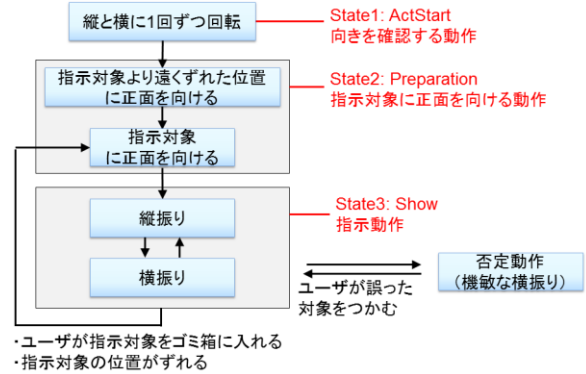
縦と横に1回ずつ回転

State1: ActStart
向きを確認する動作

指示対象より遠くずれた位置に正面を向ける

指示対象に正面を向ける

State2: Preparation
指示対象に正面を向ける動作

縦振り

横振り

State3: Show
指示動作

ユーザが誤った対象をつかむ

否定動作
（機敏な横振り）

・ユーザが指示対象をゴミ箱に入れる
・指示対象の位置がずれる